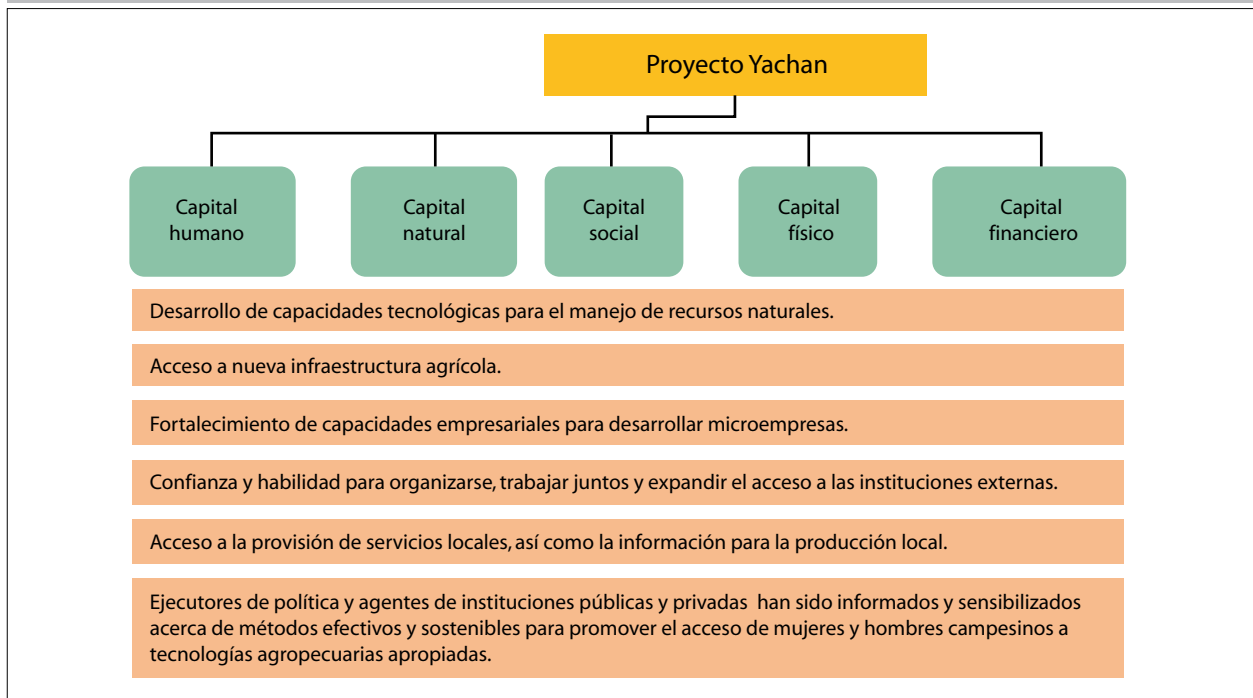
Proyecto Yachan

Capital humano

Capital natural

Capital social

Capital físico

Capital financiero

Desarrollo de capacidades tecnológicas para el manejo de recursos naturales.

Acceso a nueva infraestructura agrícola.

Fortalecimiento de capacidades empresariales para desarrollar microempresas.

Confianza y habilidad para organizarse, trabajar juntos y expandir el acceso a las instituciones externas.

Acceso a la provisión de servicios locales, así como la información para la producción local.

Ejecutores de política y agentes de instituciones públicas y privadas han sido informados y sensibilizados acerca de métodos efectivos y sostenibles para promover el acceso de mujeres y hombres campesinos a tecnologías agropecuarias apropiadas.